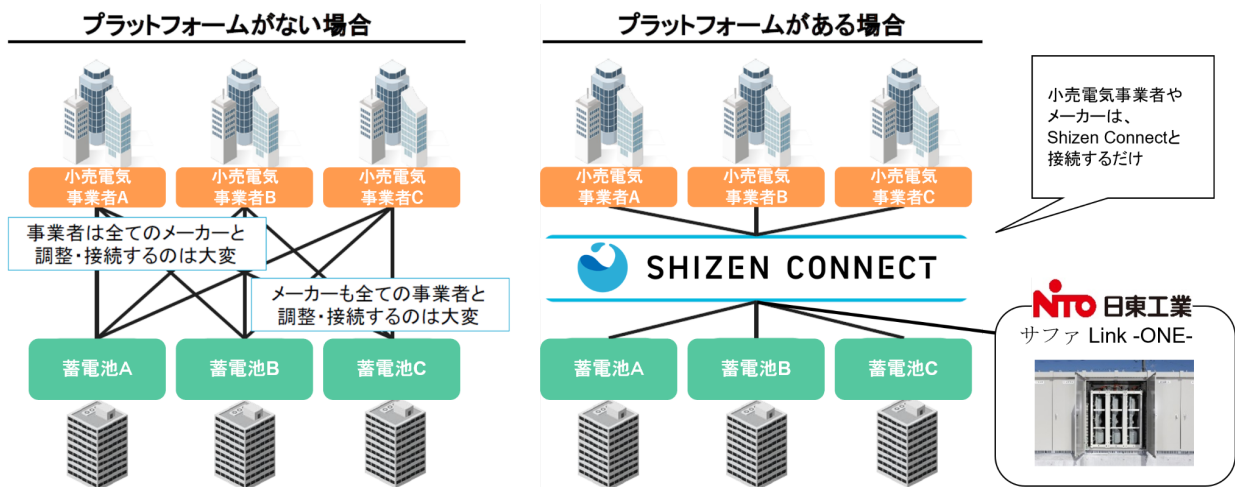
プラットフォームがない場合

小売電気事業者A

小売電気事業者B

小売電気事業者C

事業者は全てのメーカーと調整・接続するのは大変

メーカーも全ての事業者と調整・接続するのは大変

蓄電池A

蓄電池B

蓄電池C

プラットフォームがある場合

小売電気事業者やメーカーは、Shizen Connectと接続するだけ

小売電気事業者A

小売電気事業者B

小売電気事業者C

SHIZEN CONNECT

NITO 日東工業

サファ Link -ONE-

蓄電池A

蓄電池B

蓄電池C